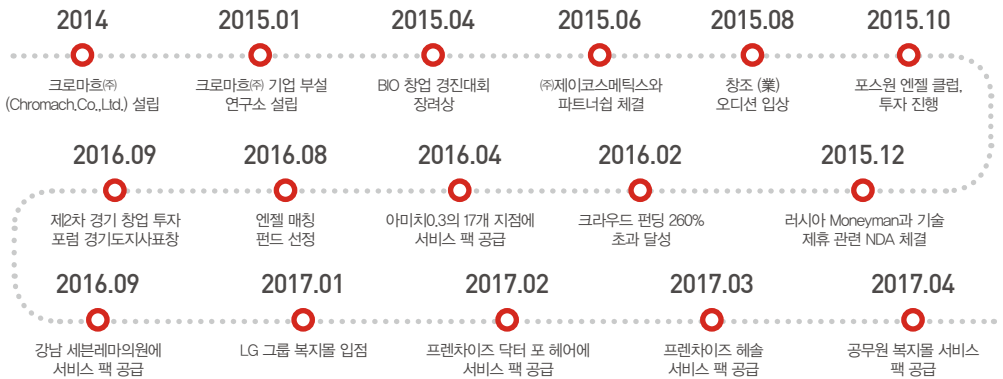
2014
크로마흐㈜ (Chromach.Co.,Ltd.) 설립

2015.01
크로마흐㈜ 기업 부설 연구소 설립

2015.04
BIO 창업 경진대회 장려상

2015.06
㈜제이코스메틱스와 파트너쉽 체결

2015.08
창조 (業) 오디션 입상

2015.10
포스원 엔젤 클럽, 투자 진행

2016.09
제2차 경기 창업 투자 포럼 경기도지사표창

2016.08
엔젤 매칭 펀드 선정

2016.04
아미치0.3의 17개 지점에 서비스 팩 공급

2016.02
크라우드 펀딩 260% 초과 달성

2015.12
러시아 Moneyman과 기술 제휴 관련 NDA 체결

2016.09
강남 세븐레마의원에 서비스 팩 공급

2017.01
LG 그룹 복지몰 입점

2017.02
프렌차이즈 닥터 포 헤어에 서비스 팩 공급

2017.03
프렌차이즈 헤솔 서비스 팩 공급

2017.04
공무원 복지몰 서비스 팩 공급